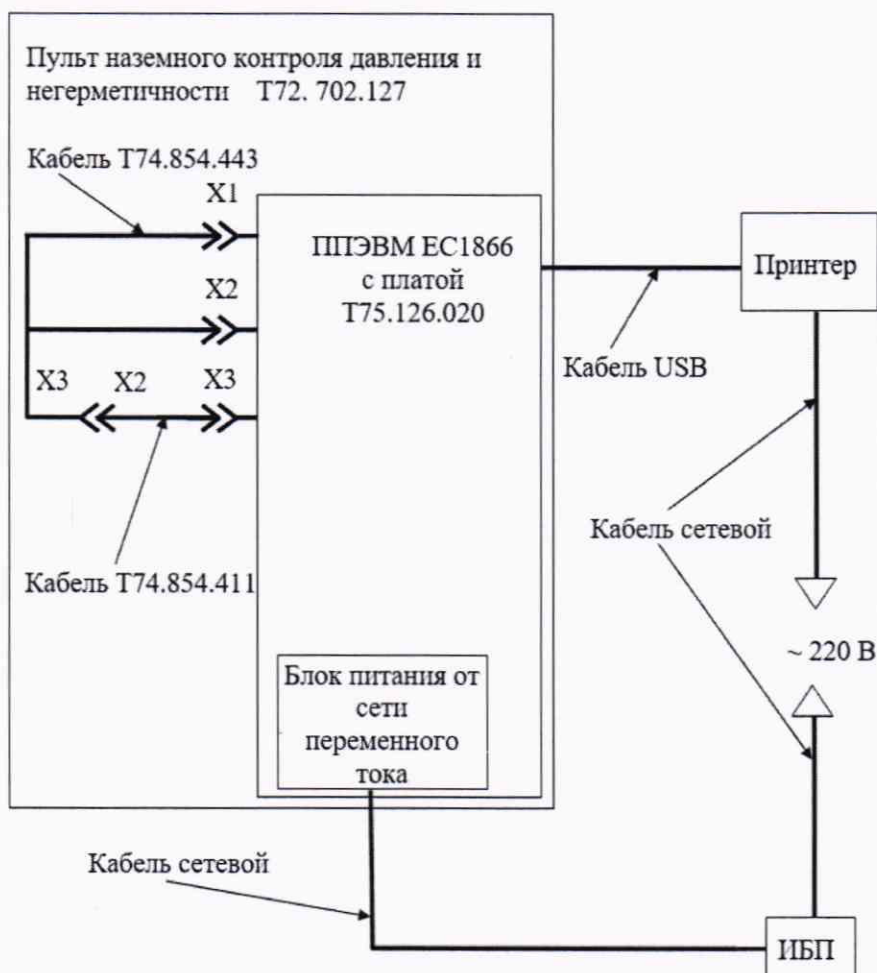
Пульт наземного контроля давления и негерметичности Т72. 702.127

Кабель Т74.854.443

X1

ППЭВМ ЕС1866 с платой Т75.126.020

Принтер

X2

Кабель USB

X3

X2

X3

Кабель сетевой

Кабель Т74.854.411

~ 220 В

Блок питания от сети переменного тока

Кабель сетевой

ИБП